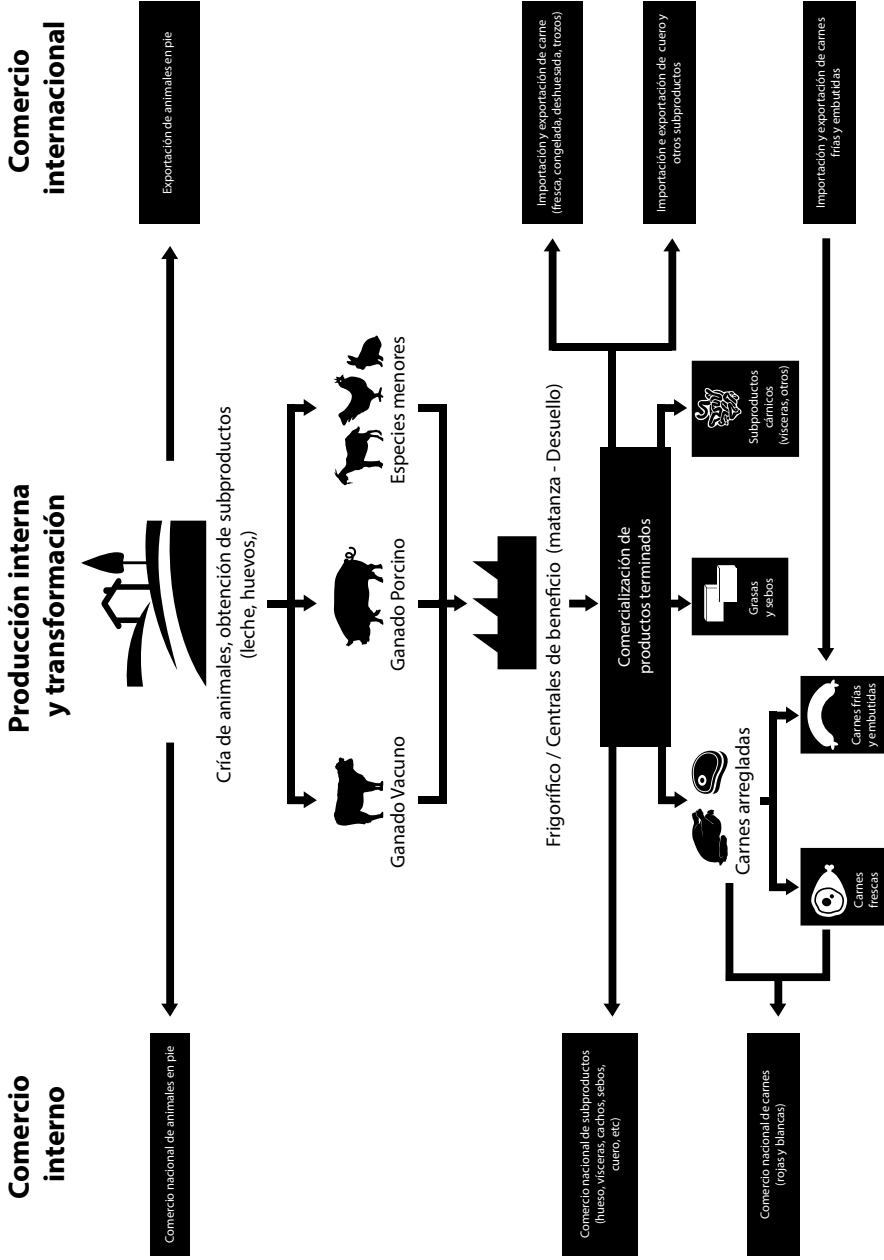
Comercio interno

Producción interna y transformación

Comercio internacional

Comercio nacional de animales en pie

Exportación de animales en pie

Cría de animales, obtención de subproductos (leche, huevos,)

Ganado Vacuno

Ganado Porcino

Especies menores

Frigorífico / Centrales de beneficio (matanza - Desuello)

Comercialización de productos terminados

Grasas y sebos

Subproductos cárnicos (vísceras, otros)

Carnes arregladas

Carnes frescas

Carnes frías y embutidas

Importación y exportación de carne (fresca, congelada, deshuesada, trozos)

Importación e exportación de cuero y otros subproductos

Importación y exportación de carnes frías y embutidas

Comercio nacional de subproductos (hueso, vísceras, cachos, sebos, cuero, etc)

Comercio nacional de carnes (rojas y blancas)